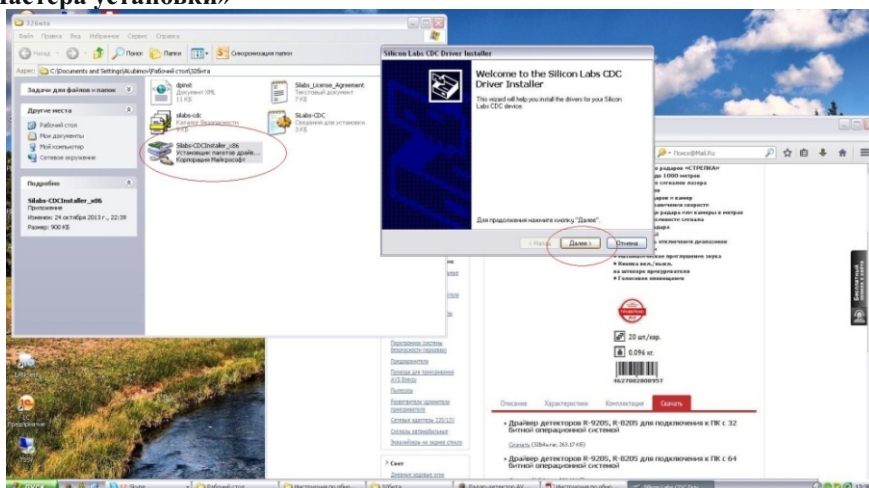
астера установки»

32бита

Файл Правка Вид Избранное Сервис Справка

Назад Поиск Папки Синхронизация папок

Адрес C:\Documents and Settings\Alubimov\Рабочий стол\32бита

Задачи для файлов и папок

Другие места

Рабочий стол
Мои документы
Мой компьютер
Сетевое окружение

Подробно

Silabs-CDCInstaller_x86
Приложение
Изменен: 24 октября 2013 г., 22:39
Размер: 900 КБ

dpinst
Документ XML
11 КБ

Silabs_License_Agreement
Текстовый документ
7 КБ

slabs-cdc
Каталог безопасности
8 КБ

SLabs-CDC
Сведения для установки
3 КБ

Silabs-CDCInstaller_x86
Установщик пакетов драйв...
Корпорация Майкрософт

Silicon Labs CDC Driver Installer

Welcome to the Silicon Labs CDC Driver Installer

This wizard will help you install the drivers for your Silicon Labs CDC device.

Для продолжения нажмите кнопку "Далее".

< Назад Далее > Отмена

Поиск@Mail.Ru

радара «СТРЕЛКА»
до 1000 метров
сигнала лазера
дары + камер
ышения скорости
радара «от камеры в метрах
ыости сигнала
отключения диапазонов
Автоматическое приглушение звука
Кнопка вкл./выкл.
на штекере предохранителя
Голосовое оповещение

20 шт/кор.
0.096 кг.
4627082808957

Описание Характеристики Комплектация Скачать

• Драйвер детекторов R-920S, R-820S для подключения к ПК с 32 битной операционной системой
Скачать (32bits.rar; 263.17 КБ)

• Драйвер детекторов R-920S, R-820S для подключения к ПК с 64 битной операционной системой

Бесплатный звонок

Контроль системы безопасности
Предохранители
Помощь для приложения AVS Вход
Контакты
Характеристики устройств
Сетевые адаптеры 220/12V
Системы автомобильные
Энциклопедия на задних стенах

Свет

Рабочий стол
Инструкция по обно...
32бита
Инструкция по обно...
Silicon Labs CDC Driv...